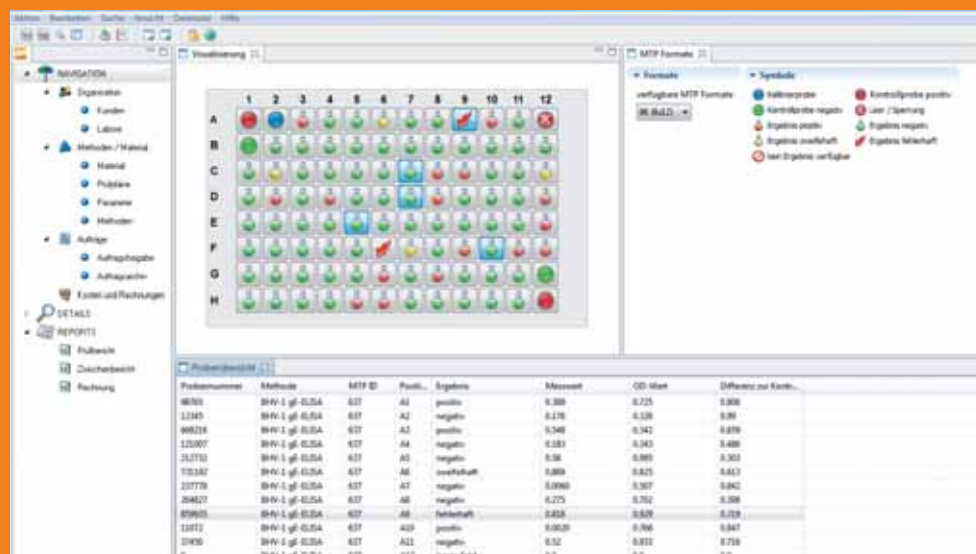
Aktion Bearbeiten Suche Ansicht Datenbank Hilfe

NAVIGATION
Organisation
Kunden
Labore
Methoden / Material
Material
Probleme
Parameter
Methoden
Aufträge
Auftragsabgabe
Auftragsanfrage
Kosten und Rechnungen
DETAILS
REPORTS
Prüfbericht
Zwischenbericht
Rechnung

Visualisierung

| | 1 | 2 | 3 | 4 | 5 | 6 | 7 | 8 | 9 | 10 | 11 | 12 |
|---|---|---|---|---|---|---|---|---|---|---|---|---|
| A | | | | | | | | | | | | |
| B | | | | | | | | | | | | |
| C | | | | | | | | | | | | |
| D | | | | | | | | | | | | |
| E | | | | | | | | | | | | |
| F | | | | | | | | | | | | |
| G | | | | | | | | | | | | |
| H | | | | | | | | | | | | |

MTP Formate
Formate
verfügbare MTP Formate
96 (8x12)
Symbole
Kalibrierprobe
Kontrollprobe positiv
Kontrollprobe negativ
Leer / Sperrung
Ergebnis positiv
Ergebnis negativ
Ergebnis zweifelhaft
Ergebnis fehlerhaft
kein Ergebnis verfügbar

Probenübersicht

| Probennummer | Methode | MTP ID | Positi... | Ergebnis | Messwert | OD-Wert | Differenz zur Kontr... |
|---|---|---|---|---|---|---|---|
| 98765 | BHV-1 gE-ELISA | 637 | A1 | positiv | 0.388 | 0.725 | 0.806 |
| 12345 | BHV-1 gE-ELISA | 637 | A2 | negativ | 0.176 | 0.128 | 0.99 |
| 668228 | BHV-1 gE-ELISA | 637 | A3 | positiv | 0.548 | 0.342 | 0.839 |
| 121007 | BHV-1 gE-ELISA | 637 | A4 | negativ | 0.183 | 0.343 | 0.486 |
| 212732 | BHV-1 gE-ELISA | 637 | A5 | negativ | 0.58 | 0.985 | 0.303 |
| 731182 | BHV-1 gE-ELISA | 637 | A6 | zweifelhaft | 0.808 | 0.825 | 0.613 |
| 237778 | BHV-1 gE-ELISA | 637 | A7 | negativ | 0.0060 | 0.307 | 0.842 |
| 264827 | BHV-1 gE-ELISA | 637 | A8 | negativ | 0.275 | 0.702 | 0.398 |
| 859655 | BHV-1 gE-ELISA | 637 | A9 | fehlerhaft | 0.818 | 0.629 | 0.719 |
| 11072 | BHV-1 gE-ELISA | 637 | A10 | positiv | 0.0020 | 0.766 | 0.847 |
| 37456 | BHV-1 gE-ELISA | 637 | A11 | negativ | 0.52 | 0.833 | 0.716 |